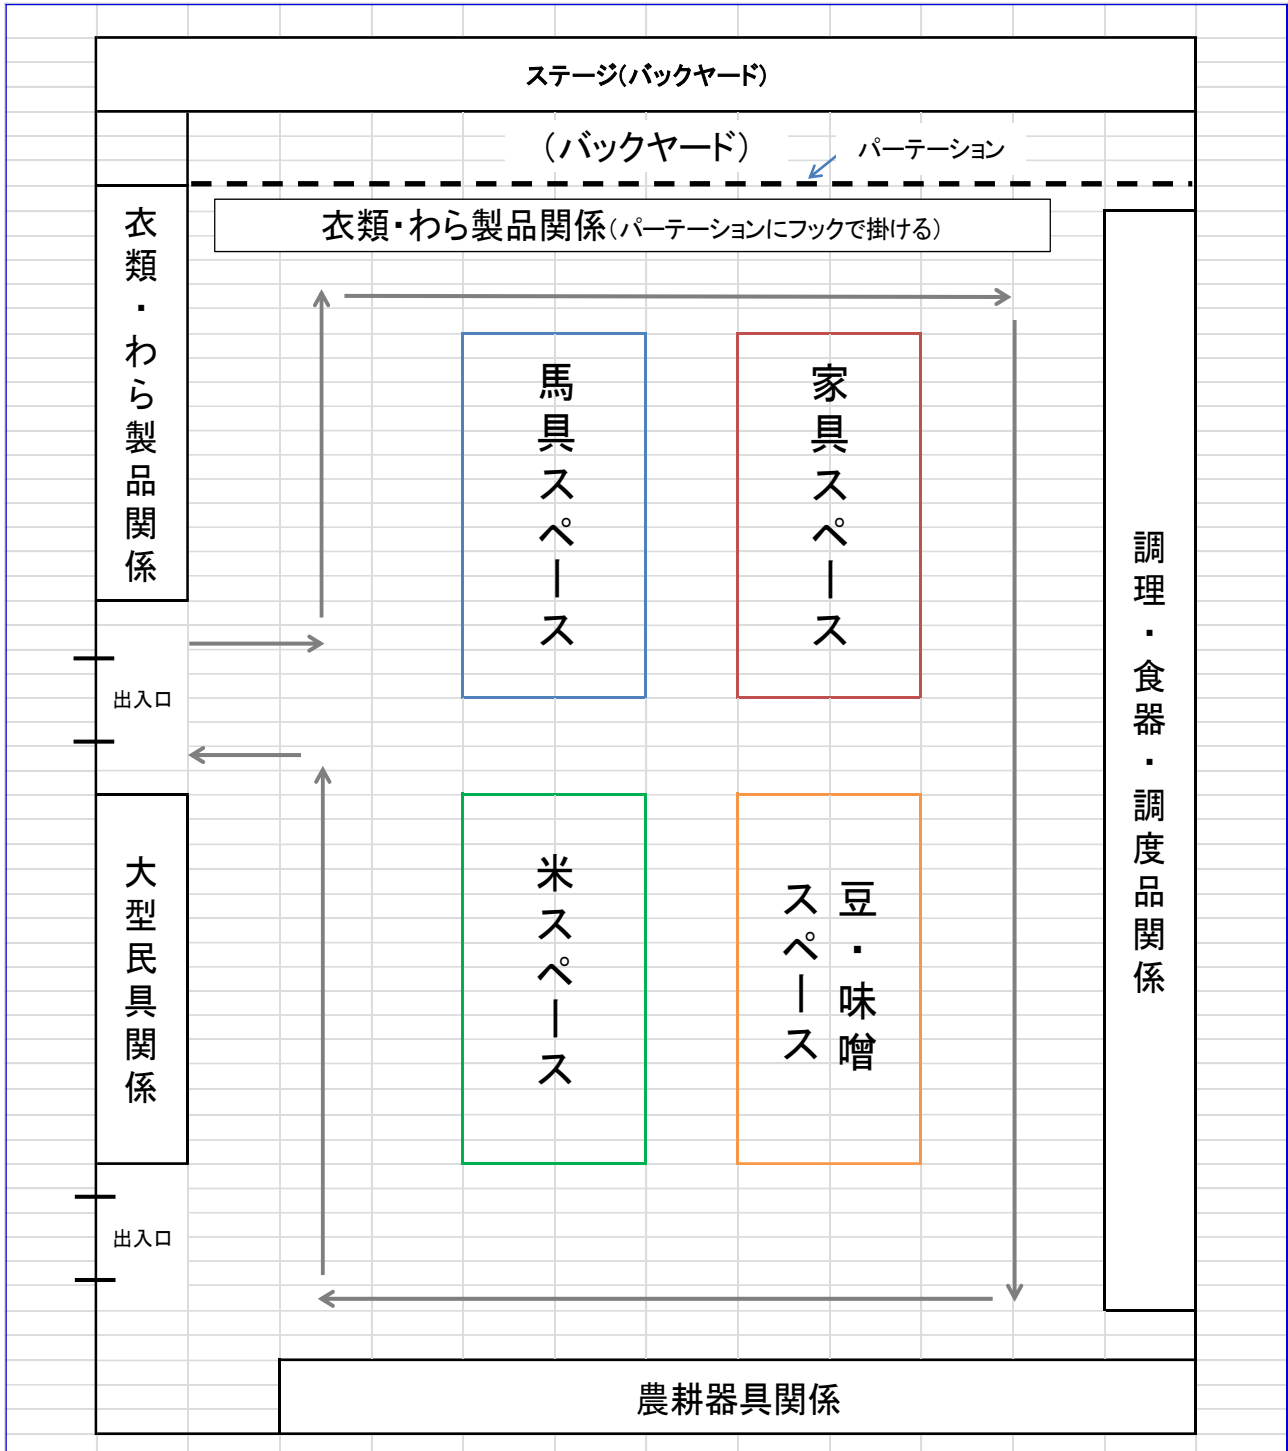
ステージ(バックヤード)

(バックヤード)

パーテーション

衣類・わら製品関係(パーテーションにフックで掛ける)

衣類・わら製品関係

馬具スペース

家具スペース

出入口

米スペース

豆・味噌スペース

大型民具関係

出入口

調理・食器・調度品関係

農耕器具関係